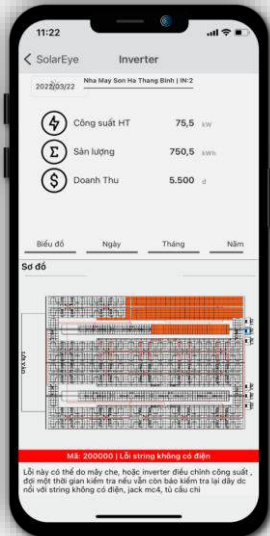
11:22

SolarEye Inverter

2022/03/22 Nha May Son Ha Thang Binh | IN:2

Công suất HT 75,5 kW

Sản lượng 750,5 kWh

Doanh Thu 5.500 đ

Biểu đồ Ngày Tháng Năm

Sơ đồ

Mã: 200000 | Lỗi string không có điện

Lỗi này có thể do mây che, hoặc inverter điều chỉnh công suất , đợi một thời gian kiểm tra nếu vẫn còn báo kiểm tra lại dây dc nối với string không có điện, jack mc4, tủ cầu chì